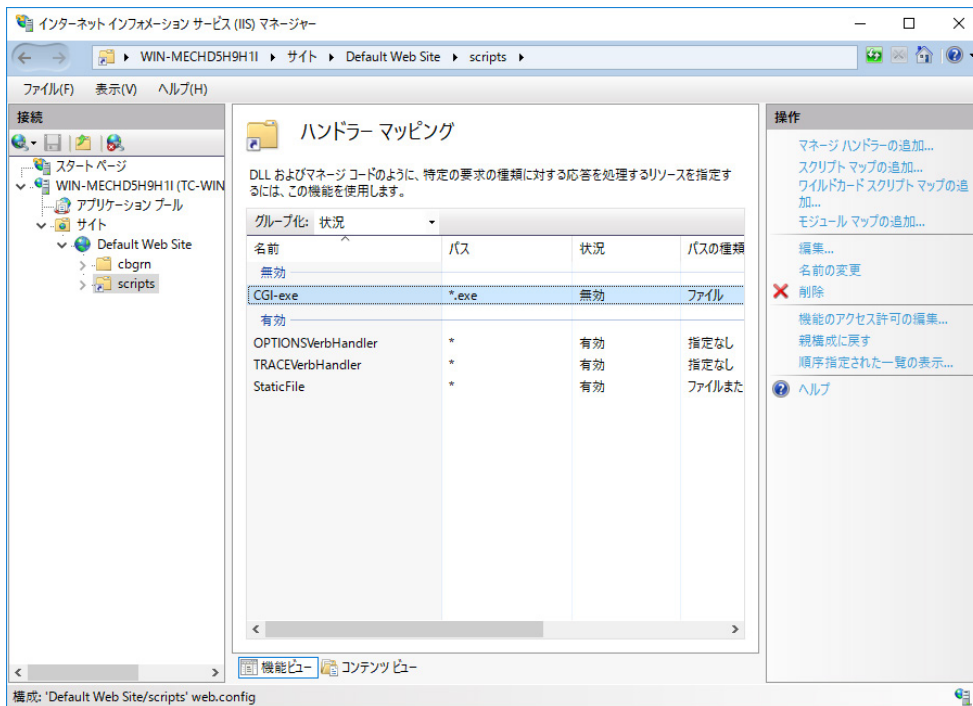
インターネット インフォメーション サービス (IIS) マネージャー

WIN-MECHD5H9H1I ▸ サイト ▸ Default Web Site ▸ scripts ▸

ファイル(F) 表示(V) ヘルプ(H)

接続

スタート ページ
WIN-MECHD5H9H1I (TC-WIN
アプリケーション プール
サイト
Default Web Site
cbgrn
scripts

ハンドラー マッピング

DLL およびマネージ コードのように、特定の要求の種類に対する応答を処理するリソースを指定するには、この機能を使用します。

グループ化: 状況

| 名前 | パス | 状況 | パスの種類 |
|---|---|---|---|
| 無効 | | | |
| CGI-exe | *.exe | 無効 | ファイル |
| 有効 | | | |
| OPTIONSVerbHandler | * | 有効 | 指定なし |
| TRACEVerbHandler | * | 有効 | 指定なし |
| StaticFile | * | 有効 | ファイルまた |

機能ビュー コンテンツ ビュー

操作

マネージ ハンドラーの追加...
スクリプト マップの追加...
ワイルドカード スクリプト マップの追加...
モジュール マップの追加...
編集...
名前の変更
削除
機能のアクセス許可の編集...
親構成に戻す
順序指定された一覧の表示...
ヘルプ

構成: 'Default Web Site/scripts' web.config